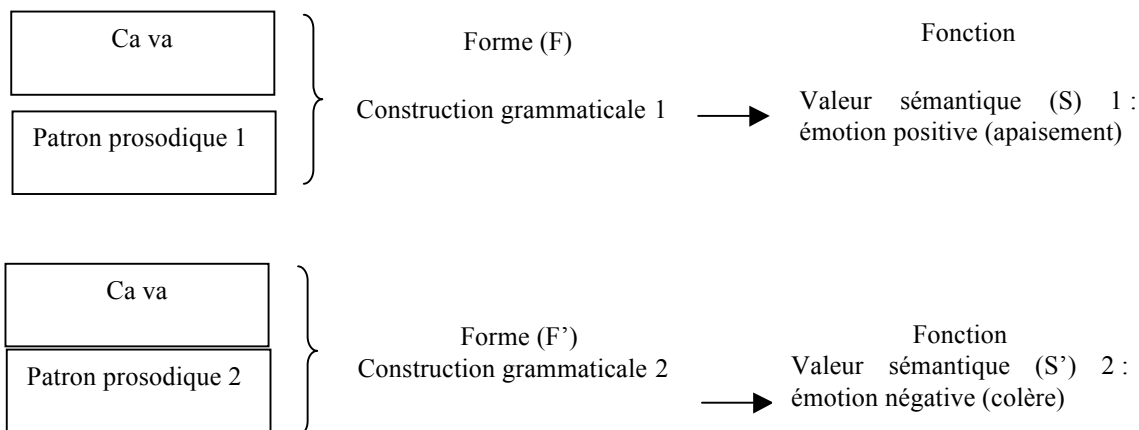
Ca va

Patron prosodique 1

Forme (F)

Construction grammaticale 1

Fonction

Valeur sémantique (S) 1 : émotion positive (apaisement)

Ca va

Patron prosodique 2

Forme (F')
Construction grammaticale 2

Fonction
Valeur sémantique (S') 2 : émotion négative (colère)